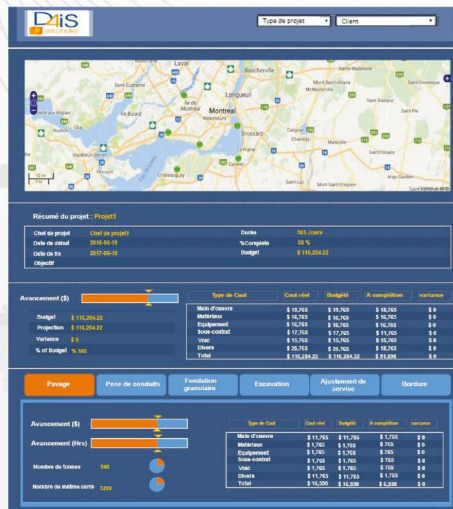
D4iS SOLUTIONS

Type de projet
Client

Laval
Boucherville
Saint-Laurent
Mont-Royal
Longueuil
Montreal
Saint-Lambert
Brossard
Châteauguay
Saint-Constant
Saint-Bruno
Saint-Jean

Résumé du projet : Projet1

| Chef du projet | Chef de projet1 | Durée | 565 Jours |
|---|---|---|---|
| Date de début | 2016-06-18 | %Complété | 55 % |
| Date de fin | 2017-06-18 | Budget | $ 116,254.22 |
| Objectif | | | |

Avancement ($)

Budget $ 116,254.22
Projection $ 116,254.22
Variance $ 0
% of Budget % 100

| Type de Cout | Cout réel | Budgeté | A complétion | variance |
|---|---|---|---|---|
| Main d'oeuvre | $ 19,765 | $ 19,765 | $ 18,765 | $ 0 |
| Matériaux | $ 16,765 | $ 16,765 | $ 16,765 | $ 0 |
| Equipement | $ 16,765 | $ 16,765 | $ 16,765 | $ 0 |
| Sous-contrat | $ 17,765 | $ 17,765 | $ 17,765 | $ 0 |
| Vrac | $ 15,765 | $ 15,765 | $ 15,765 | $ 0 |
| Divers | $ 25,765 | $ 25,765 | $ 25,765 | $ 0 |
| Total | $ 116,254.22 | $ 116,254.22 | $ 91,590 | $ 0 |

Pavage | Pose de conduits | Fondation granulaire | Excavation | Ajustement de service | Bordure

Avancement ($)
Avancement (Hrs)
Nombre de tonnes 540
Nombre de mètres carré 1200

| Type de Cout | Cout réel | Budgeté | A complétion | variance |
|---|---|---|---|---|
| Main d'oeuvre | $ 11,765 | $ 11,765 | $ 1,750 | $ 0 |
| Matériaux | $ 1,765 | $ 1,765 | $ 755 | $ 0 |
| Equipement | $ 1,765 | $ 1,765 | $ 765 | $ 0 |
| Sous-contrat | $ 1,765 | $ 1,765 | $ 725 | $ 0 |
| Vrac | $ 1,765 | $ 1,765 | $ 725 | $ 0 |
| Divers | $ 11,765 | $ 11,765 | $ 1,750 | $ 0 |
| Total | $ 16,556 | $ 16,556 | $ 6,590 | $ 0 |